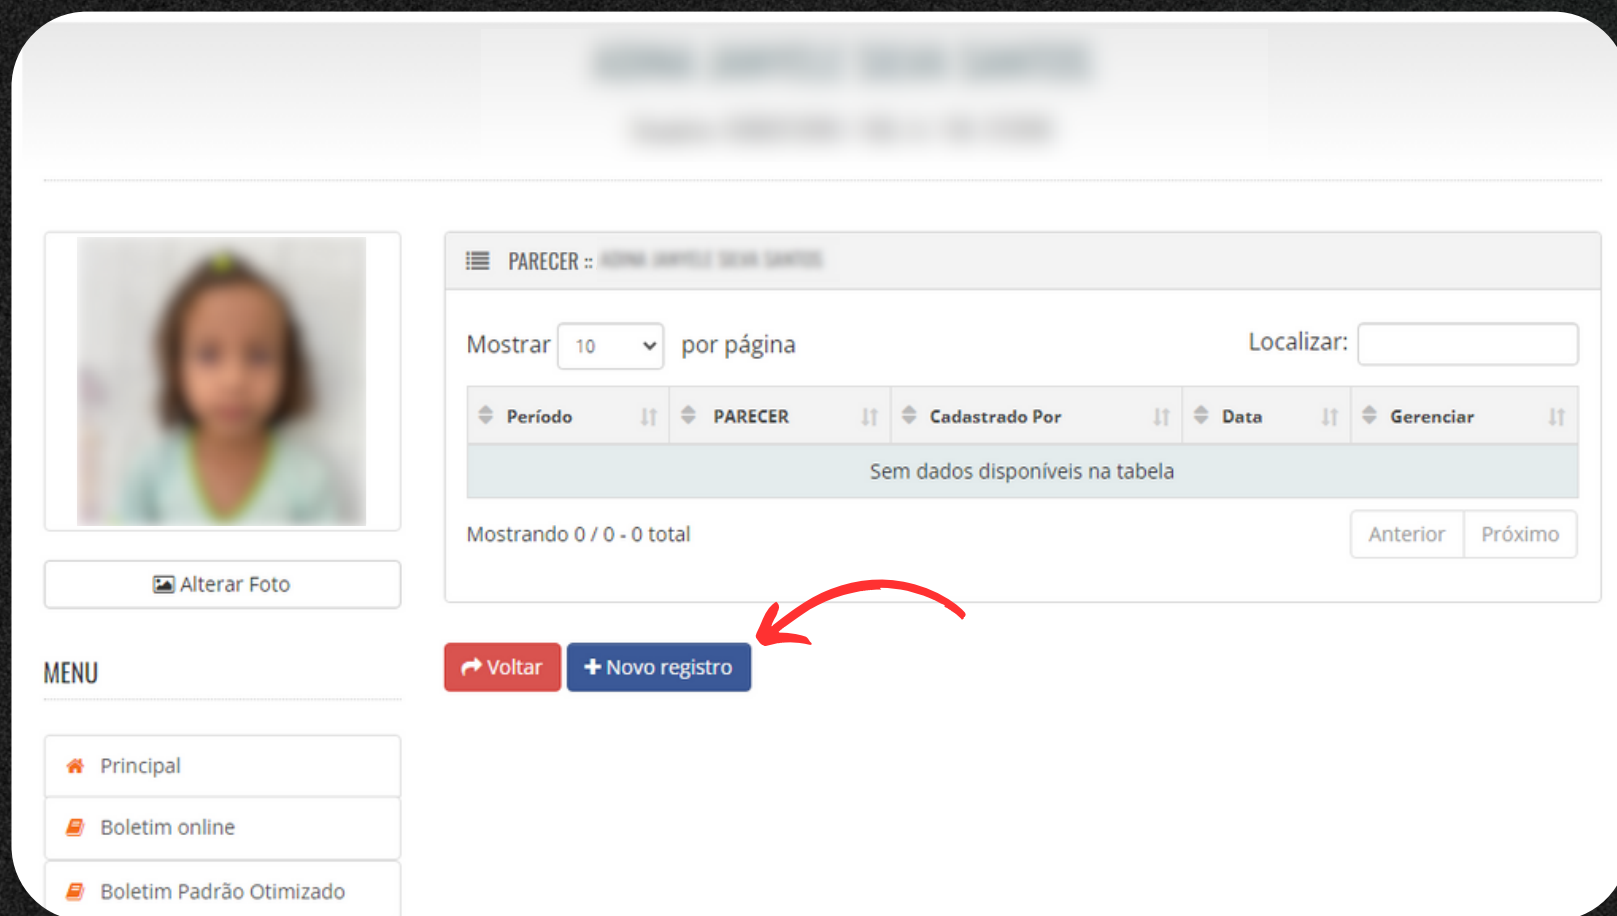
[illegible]

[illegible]

Alterar Foto

MENU

Principal

Boletim online

Boletim Padrão Otimizado

PARECER :: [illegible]

Mostrar 10 por página

Localizar:

| Período | PARECER | Cadastrado Por | Data | Gerenciar |
|---|---|---|---|---|
| Sem dados disponíveis na tabela | | | | |

Mostrando 0 / 0 - 0 total

Anterior Próximo

Voltar

Novo registro